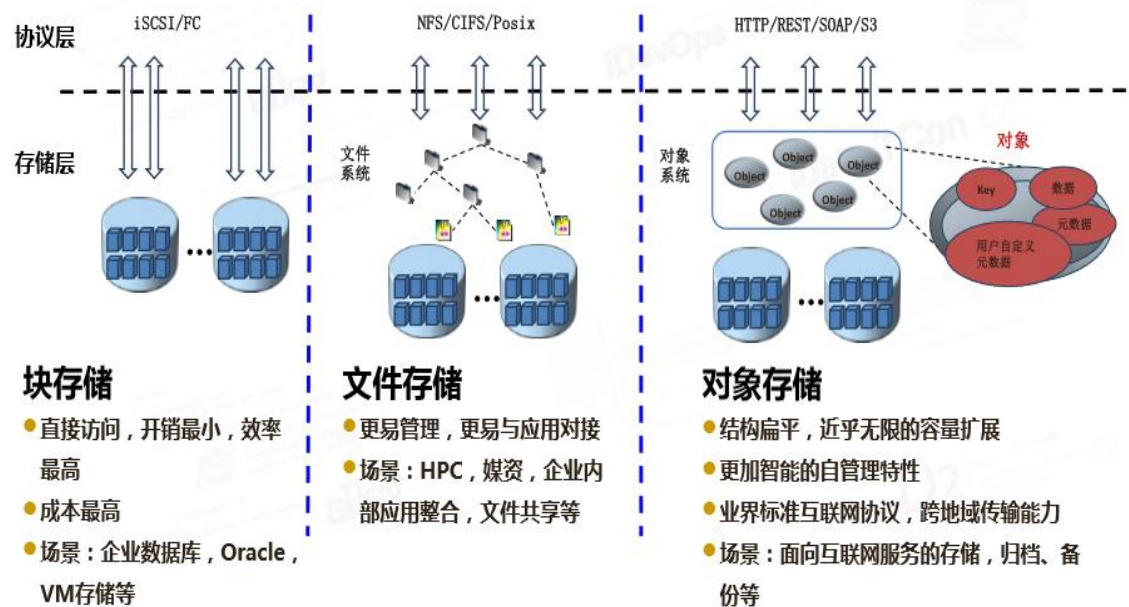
协议层

存储层

iSCSI/FC

NFS/CIFS/Posix

文件系统

HTTP/REST/SOAP/S3

对象系统

Object

Object

Object

Object

Object

对象

Key

数据

元数据

用户自定义元数据

块存储

直接访问，开销最小，效率最高

成本最高

场景：企业数据库，Oracle，VM存储等

文件存储

更易管理，更易与应用对接

场景：HPC，媒资，企业内部应用整合，文件共享等

对象存储

结构扁平，近乎无限的容量扩展

更加智能的自管理特性

业界标准互联网协议，跨地域传输能力

场景：面向互联网服务的存储，归档、备份等